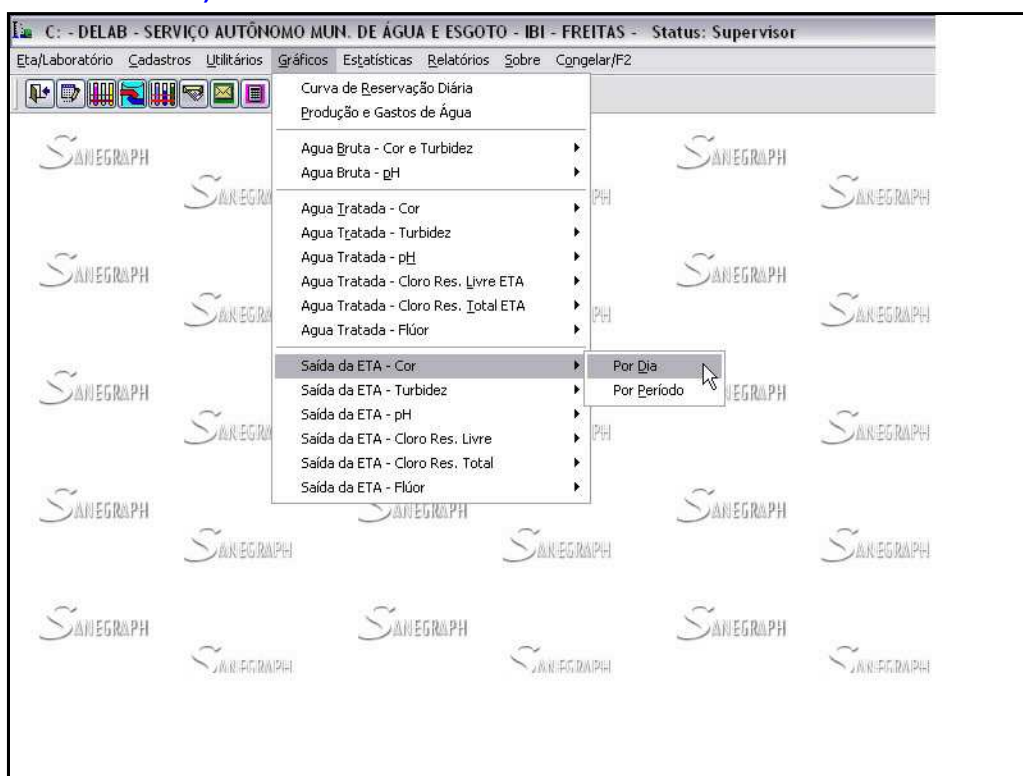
C: - DELAB - SERVIÇO AUTÔNOMO MUN. DE ÁGUA E ESGOTO - IBI - FREITAS - Status: Supervisor

Eta/Laboratório Cadastros Utilitários Gráficos Estatísticas Relatórios Sobre Congelar/F2

Curva de Reservação Diária
Produção e Gastos de Água
Agua Bruta - Cor e Turbidez
Agua Bruta - pH
Agua Tratada - Cor
Agua Tratada - Turbidez
Agua Tratada - pH
Agua Tratada - Cloro Res. Livre ETA
Agua Tratada - Cloro Res. Total ETA
Agua Tratada - Flúor
Saída da ETA - Cor
Saída da ETA - Turbidez
Saída da ETA - pH
Saída da ETA - Cloro Res. Livre
Saída da ETA - Cloro Res. Total
Saída da ETA - Flúor

Por Dia
Por Período

SANEGRAPH SANEGRAPH SANEGRAPH SANEGRAPH SANEGRAPH SANEGRAPH SANEGRAPH SANEGRAPH SANEGRAPH SANEGRAPH SANEGRAPH SANEGRAPH SANEGRAPH SANEGRAPH SANEGRAPH SANEGRAPH SANEGRAPH SANEGRAPH SANEGRAPH SANEGRAPH SANEGRAPH SANEGRAPH SANEGRAPH